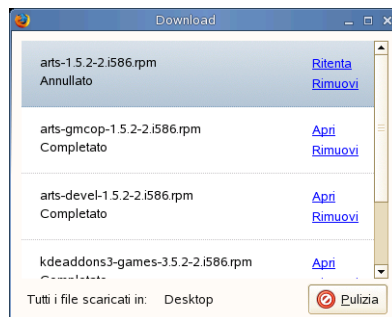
Download

arts-1.5.2-2.i586.rpm
Annullato
Ritenta
Rimuovi

arts-gmcop-1.5.2-2.i586.rpm
Completato
Apri
Rimuovi

arts-devel-1.5.2-2.i586.rpm
Completato
Apri
Rimuovi

kdeaddons3-games-3.5.2-2.i586.rpm
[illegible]
Apri

Tutti i file scaricati in: Desktop
Pulizia